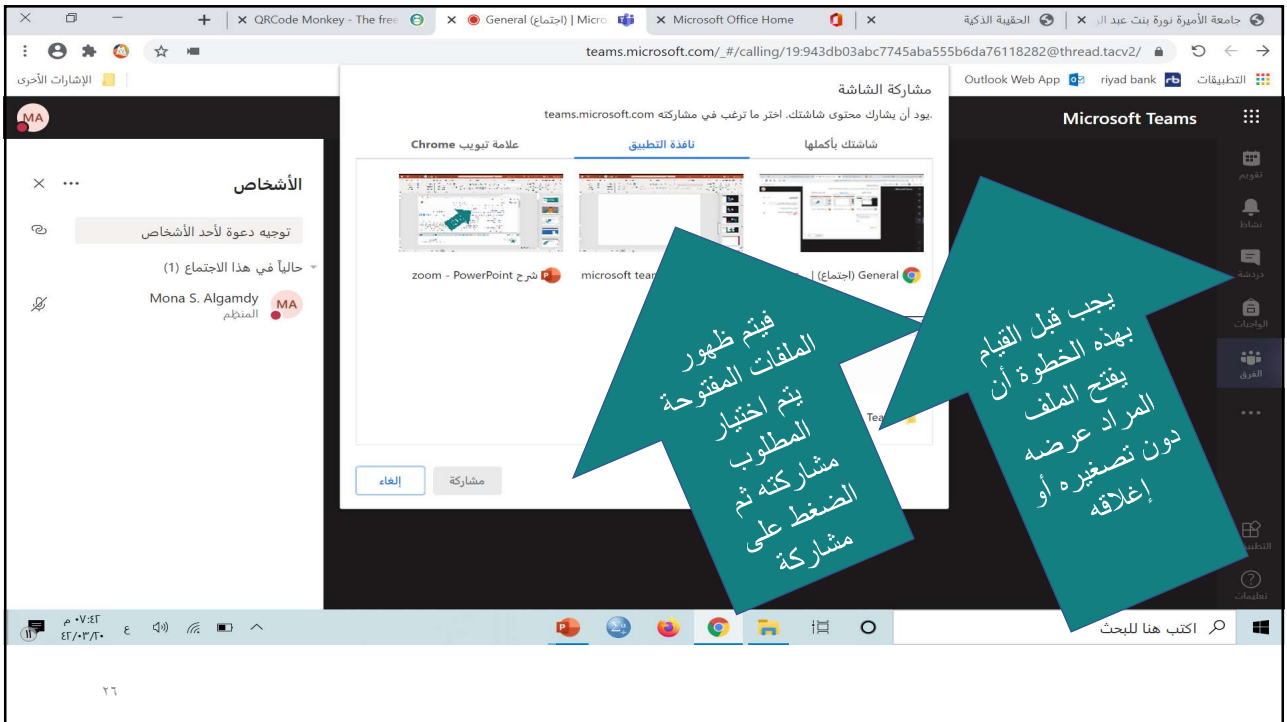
جامعة الأميرة نورة بنت عبد ال | الحقيبة الذكية | Microsoft Office Home | General (اجتماع) | Micro | QRCode Monkey - The free

teams.microsoft.com/_#/calling/19:943db03abc7745aba555b6da76118282@thread.tacv2/

التطبيقات riyad bank Outlook Web App الإشارات الأخرى

Microsoft Teams

تقويم
نشاط
دردشة
الواجبات
الفرق
التطبيقات
تعليمات

مشاركة الشاشة
يود أن يشارك محتوى شاشتك. اختر ما ترغب في مشاركته teams.microsoft.com

شاشتك بأكملها | نافذة التطبيق | علامة تبويب Chrome

General (اجتماع) | ... | microsoft team... | شرح zoom - PowerPoint

Tea...

مشاركة | إلغاء

الأشخاص
توجيه دعوة لأحد الأشخاص
حالياً في هذا الاجتماع (1)
Mona S. Algamdy
المنظم
MA

يجب قبل القيام بهذه الخطوة أن يفتح الملف المراد عرضه دون تصغيره أو إغلاقه

فيتم ظهور الملفات المفتوحة يتم اختيار المطلوب مشاركته ثم الضغط على مشاركة

اكتب هنا للبحث

٠٧:٤٢ م
٤٢/٠٣/٢٠

٢٦